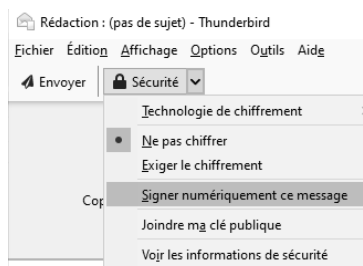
Rédaction : (pas de sujet) - Thunderbird

Fichier Édition Affichage Options Outils Aide

Envoyer Sécurité

Technologie de chiffrement

Ne pas chiffrer

Exiger le chiffrement

Signer numériquement ce message

Joindre ma clé publique

Voir les informations de sécurité

Cop